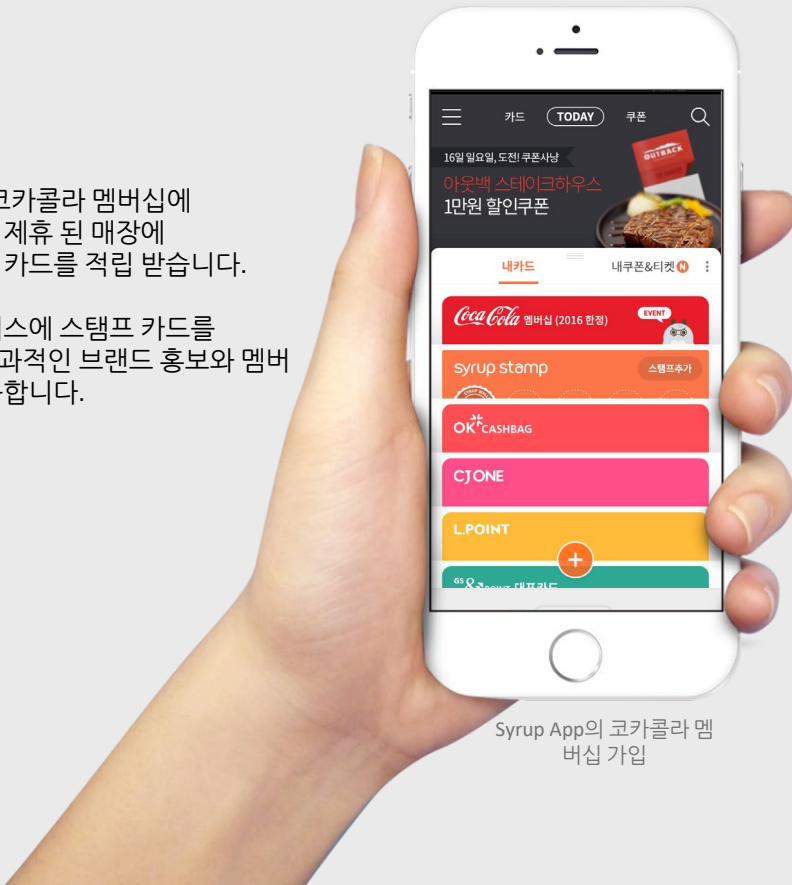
코카콜라 멤버십에
제휴 된 매장에
카드를 적립 받습니다.

스에 스탬프 카드를
과적인 브랜드 홍보와 멤버
합니다.

카드 TODAY 쿠폰

16일 일요일, 도전! 쿠폰사냥
OUTBACK
아웃백 스테이크하우스
1만원 할인쿠폰

내카드 내쿠폰&티켓 N

Coca-Cola 멤버십 (2016 한정) EVENT

syrup stamp 스탬프추가

OK CASHBAG

CJONE

L.POINT

+

GS & POINT 대표카드

Syrup App의 코카콜라 멤버십 가입